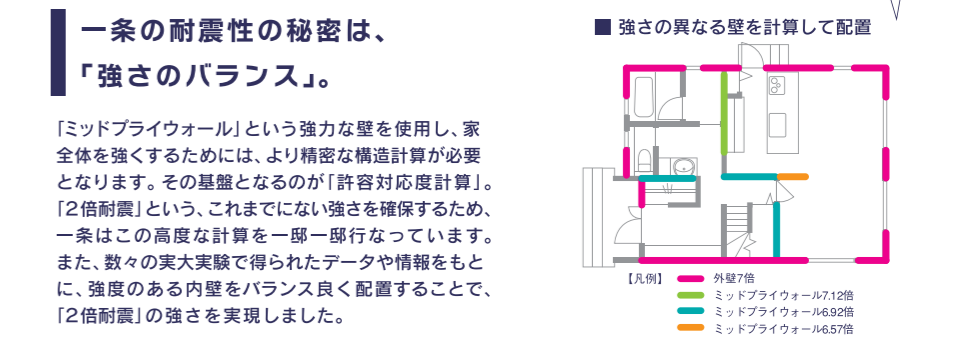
一条の耐震性の秘密は、
「強さのバランス」。

「ミッドプライウォール」という強力な壁を使用し、家全体を強くするためには、より精密な構造計算が必要となります。その基盤となるのが「許容対応度計算」。「2倍耐震」という、これまでにない強さを確保するため、一条はこの高度な計算を一邸一邸行なっています。また、数々の実大実験で得られたデータや情報をもとに、強度のある内壁をバランス良く配置することで、「2倍耐震」の強さを実現しました。

■ 強さの異なる壁を計算して配置

【凡例】
外壁7倍
ミッドプライウォール7.12倍
ミッドプライウォール6.92倍
ミッドプライウォール6.57倍